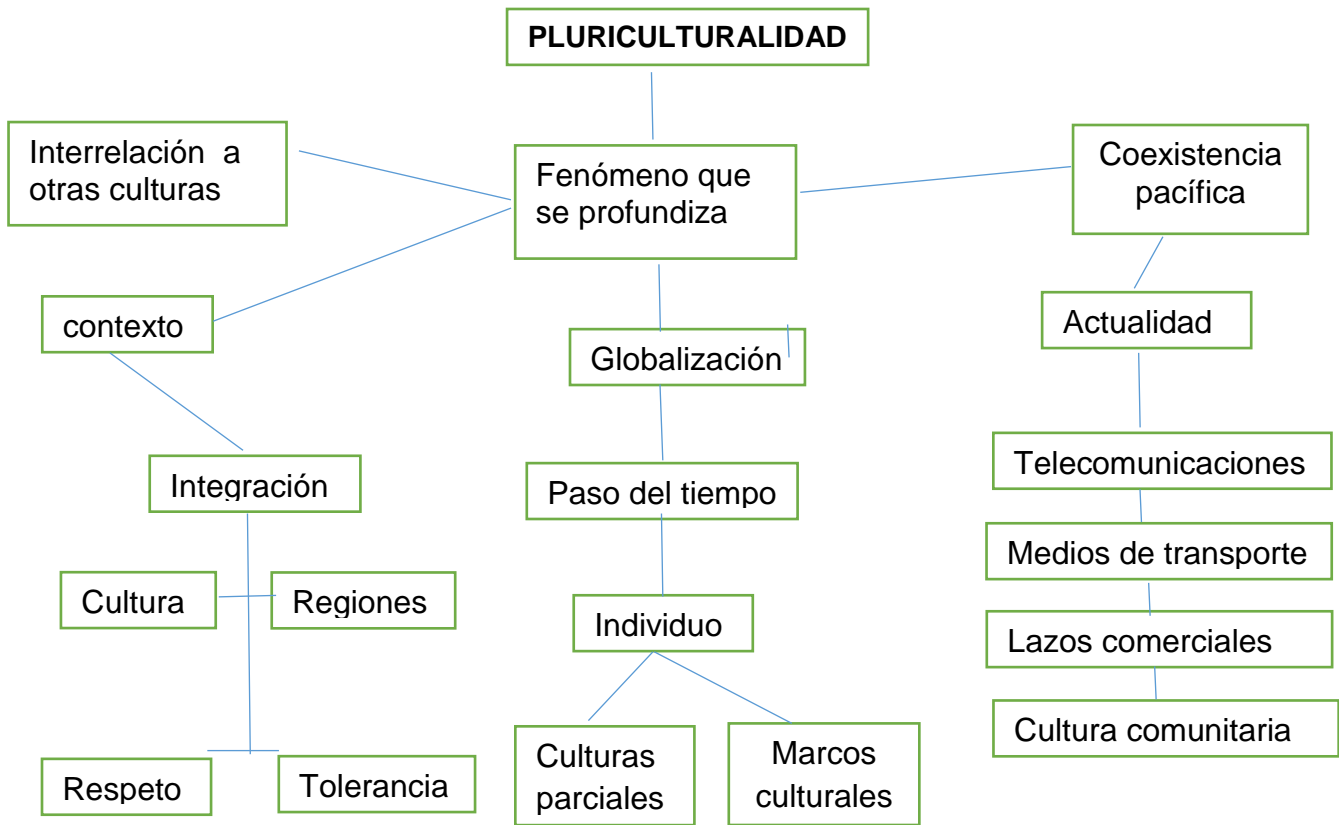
PLURICULTURALIDAD

Interrelación a otras culturas

Fenómeno que se profundiza

Coexistencia pacífica

contexto

Globalización

Actualidad

Integración

Paso del tiempo

Telecomunicaciones

Medios de transporte

Cultura

Regiones

Individuo

Lazos comerciales

Cultura comunitaria

Respeto

Tolerancia

Culturas parciales

Marcos culturales